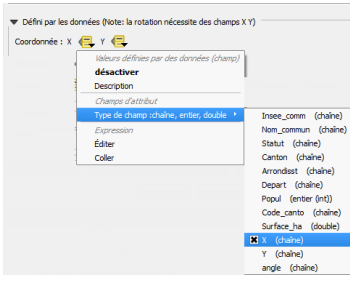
Défini par les données (Note: la rotation nécessite des champs X Y)

Coordonnée : X Y

Valeurs définies par des données (champ)
désactiver
Description
Champs d'attribut
Type de champ :chaîne, entier, double
Expression
Éditer
Coller

Insee_comm (chaîne)
Nom_commun (chaîne)
Statut (chaîne)
Canton (chaîne)
Arrondisst (chaîne)
Depart (chaîne)
Popul (entier (int))
Code_canto (chaîne)
Surface_ha (double)
X (chaîne)
Y (chaîne)
angle (chaîne)